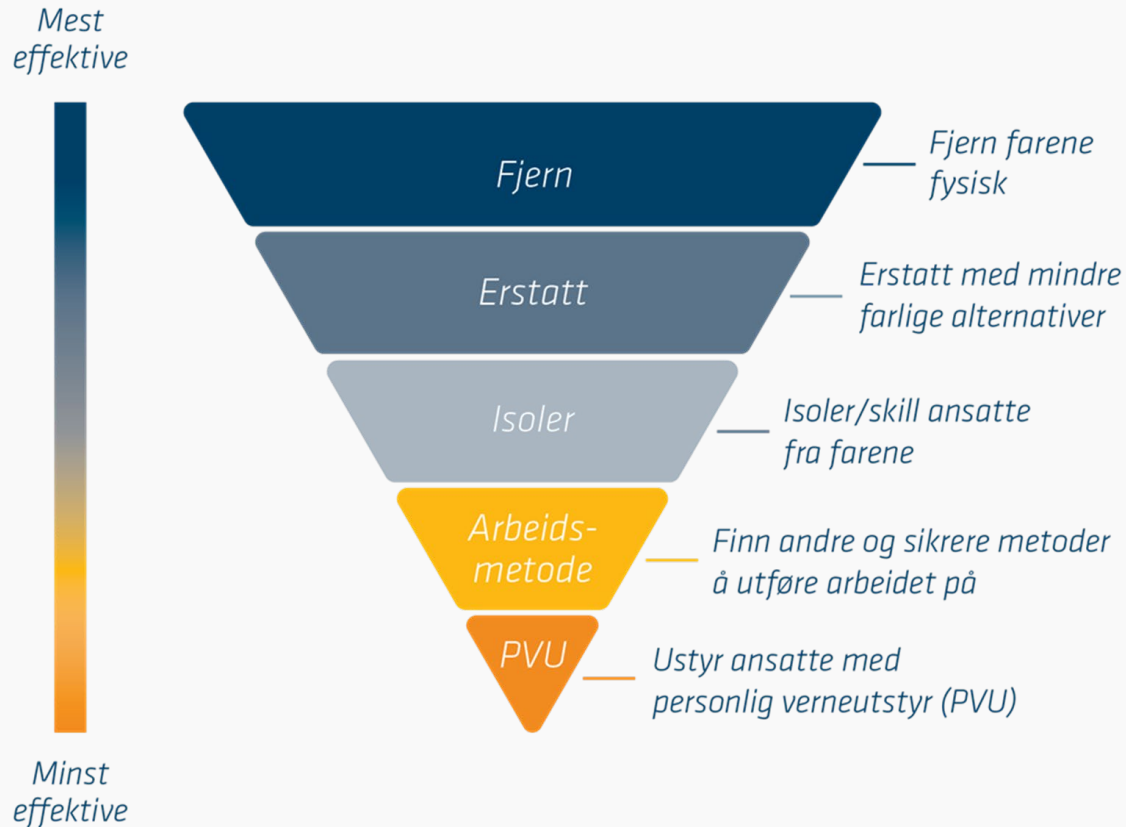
Mest effektive

Fjern

Fjern farene fysisk

Erstatt

Erstatt med mindre farlige alternativer

Isoler

Isoler/skill ansatte fra farene

Arbeidsmetode

Finn andre og sikrere metoder å utføre arbeidet på

PVU

Ustyr ansatte med personlig verneutstyr (PVU)

Minst effektive